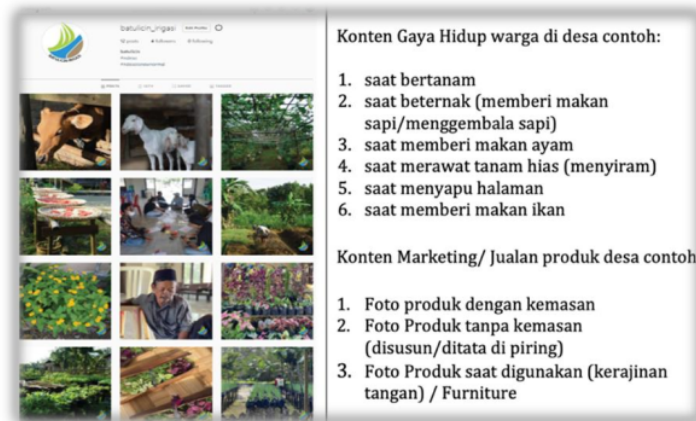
batulicin_irigasi Edit Profile

Konten Gaya Hidup warga di desa contoh:

1. saat bertanam
2. saat beternak (memberi makan sapi/menggembala sapi)
3. saat memberi makan ayam
4. saat merawat tanam hias (menyiram)
5. saat menyapu halaman
6. saat memberi makan ikan

Konten Marketing/ Jualan produk desa contoh

1. Foto produk dengan kemasan
2. Foto Produk tanpa kemasan (disusun/ditata di piring)
3. Foto Produk saat digunakan (kerajinan tangan) / Furniture